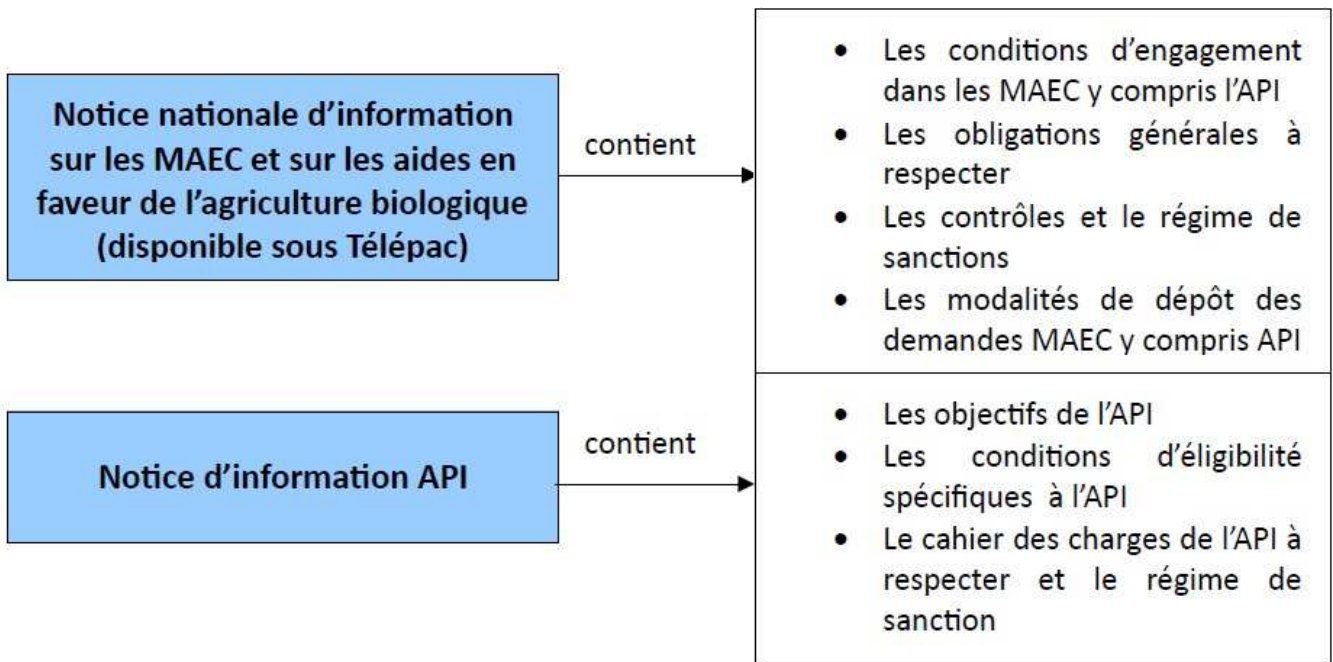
Notice nationale d'information sur les MAEC et sur les aides en faveur de l'agriculture biologique (disponible sous Télépac)

contient

- Les conditions d'engagement dans les MAEC y compris l'API
- Les obligations générales à respecter
- Les contrôles et le régime de sanctions
- Les modalités de dépôt des demandes MAEC y compris API

Notice d'information API

contient

- Les objectifs de l'API
- Les conditions d'éligibilité spécifiques à l'API
- Le cahier des charges de l'API à respecter et le régime de sanction